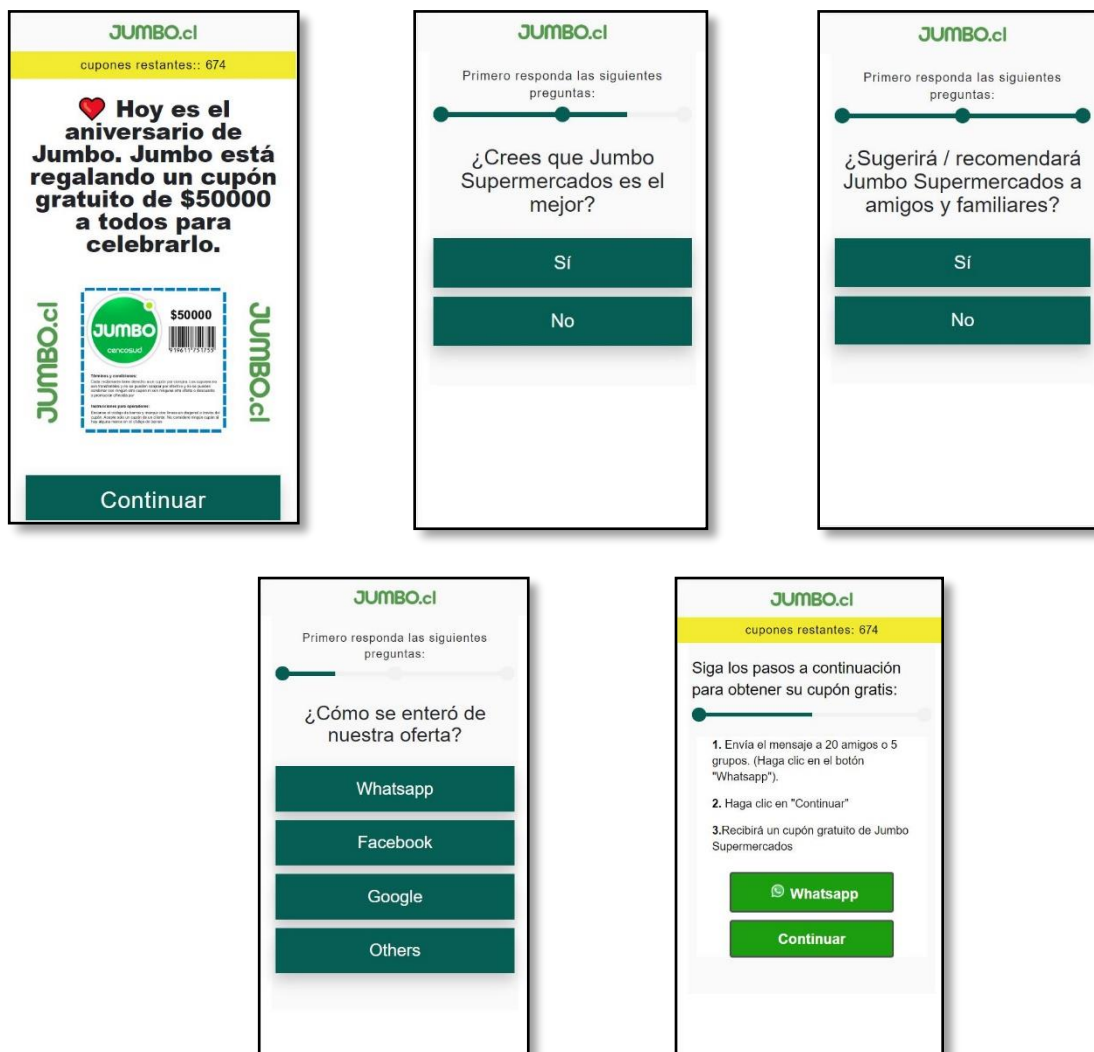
JUMBO.cl

cupones restantes:: 674

Hoy es el aniversario de Jumbo. Jumbo está regalando un cupón gratuito de $50000 a todos para celebrarlo.

JUMBO.cl

JUMBO
cencosud
$50000

Términos y condiciones: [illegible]

Instrucciones para operadores: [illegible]

JUMBO.cl

Continuar

JUMBO.cl

Primero responda las siguientes preguntas:

¿Crees que Jumbo Supermercados es el mejor?

Sí

No

JUMBO.cl

Primero responda las siguientes preguntas:

¿Sugerirá / recomendará Jumbo Supermercados a amigos y familiares?

Sí

No

JUMBO.cl

Primero responda las siguientes preguntas:

¿Cómo se enteró de nuestra oferta?

Whatsapp

Facebook

Google

Others

JUMBO.cl

cupones restantes: 674

Siga los pasos a continuación para obtener su cupón gratis:

1. Envía el mensaje a 20 amigos o 5 grupos. (Haga clic en el botón "Whatsapp").

2. Haga clic en "Continuar"

3.Recibirá un cupón gratuito de Jumbo Supermercados

Whatsapp

Continuar